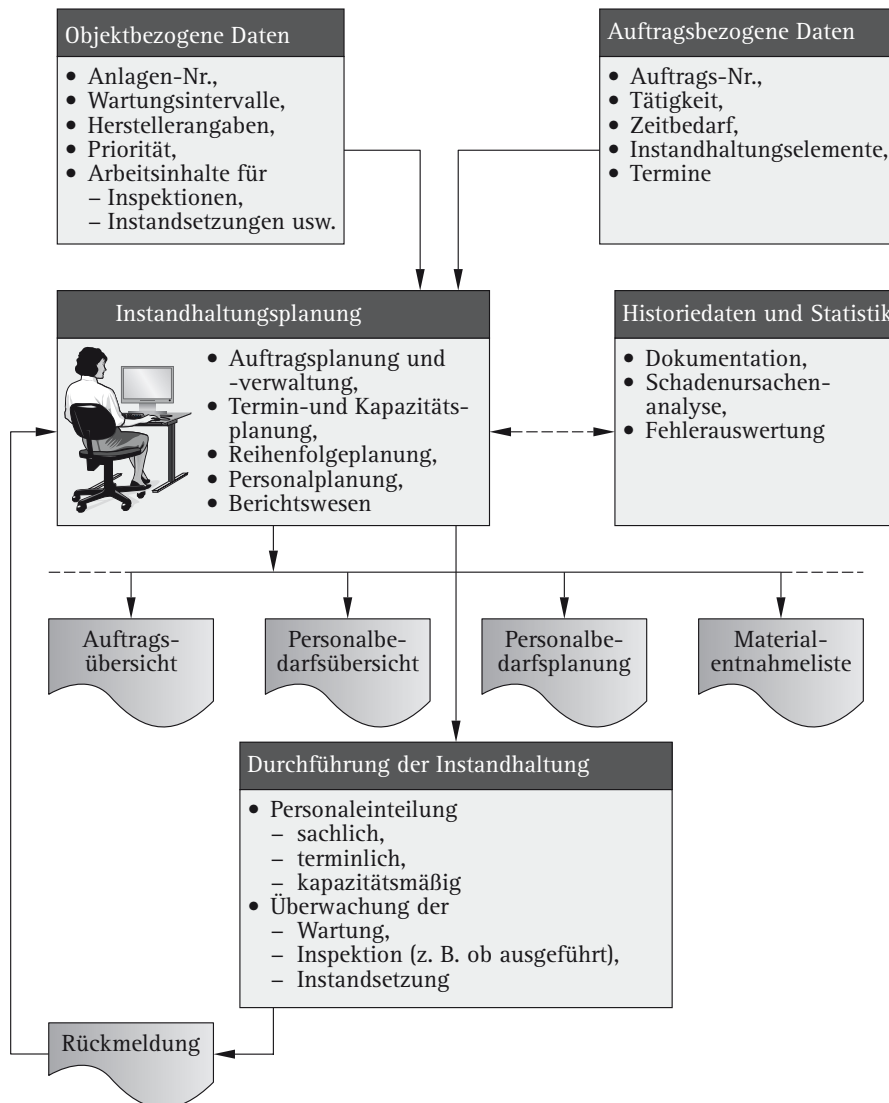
Objektbezogene Daten

• Anlagen-Nr.,
• Wartungsintervalle,
• Herstellerangaben,
• Priorität,
• Arbeitsinhalte für
– Inspektionen,
– Instandsetzungen usw.

Auftragsbezogene Daten

• Auftrags-Nr.,
• Tätigkeit,
• Zeitbedarf,
• Instandhaltungselemente,
• Termine

Instandhaltungsplanung

• Auftragsplanung und -verwaltung,
• Termin-und Kapazitätsplanung,
• Reihenfolgeplanung,
• Personalplanung,
• Berichtswesen

Historiedaten und Statistik

• Dokumentation,
• Schadenursachenanalyse,
• Fehlerauswertung

Auftragsübersicht

Personalbedarfsübersicht

Personalbedarfsplanung

Materialentnahmeliste

Durchführung der Instandhaltung

• Personaleinteilung
– sachlich,
– terminlich,
– kapazitätsmäßig
• Überwachung der
– Wartung,
– Inspektion (z. B. ob ausgeführt),
– Instandsetzung

Rückmeldung